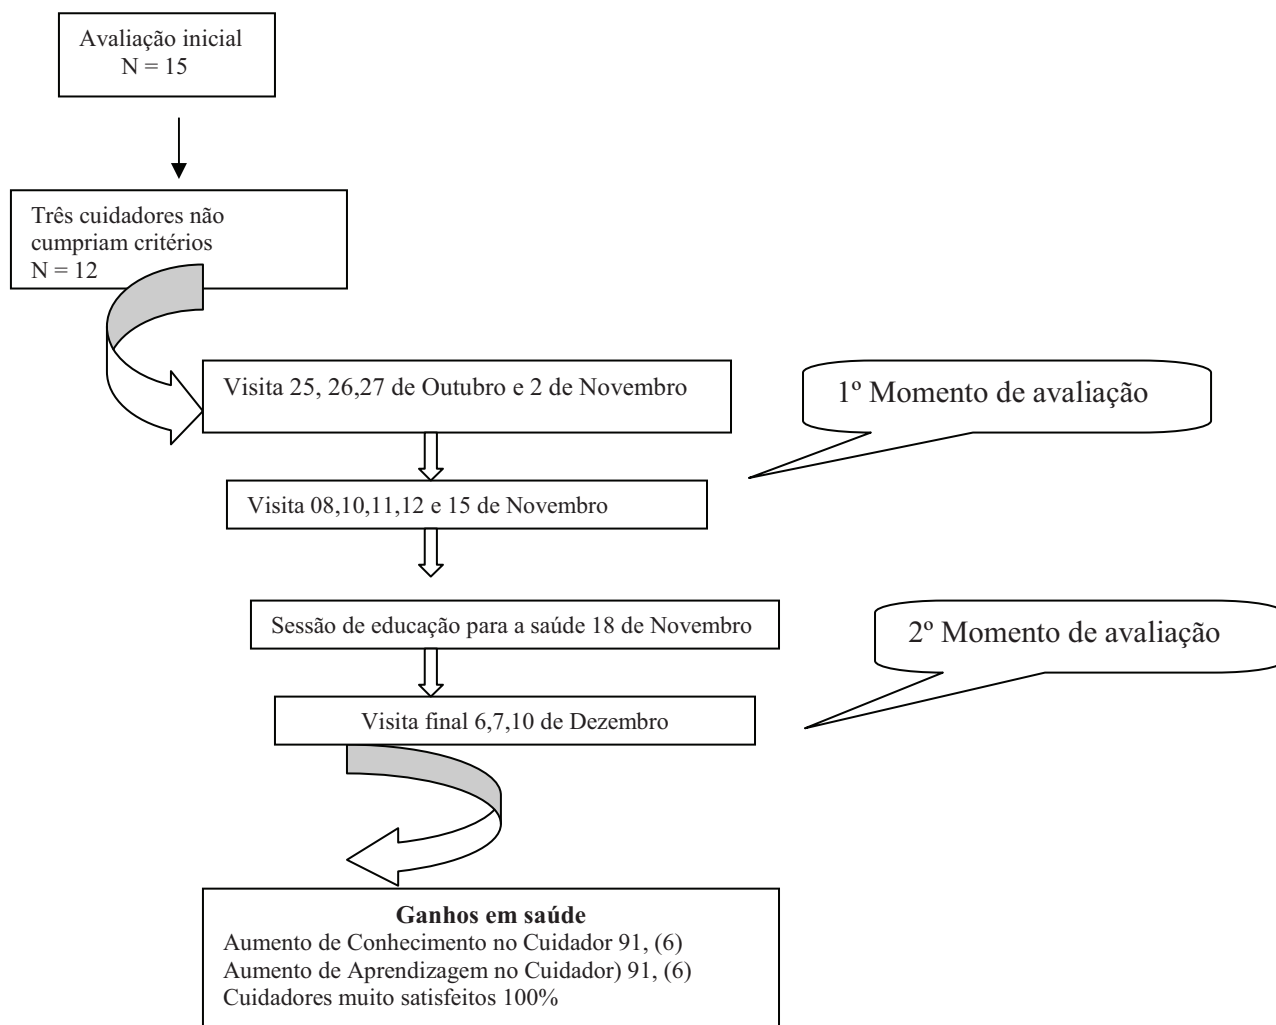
Avaliação inicial
N = 15

Três cuidadores não cumpriam critérios
N = 12

Visita 25, 26,27 de Outubro e 2 de Novembro

1º Momento de avaliação

Visita 08,10,11,12 e 15 de Novembro

Sessão de educação para a saúde 18 de Novembro

2º Momento de avaliação

Visita final 6,7,10 de Dezembro

**Ganhos em saúde**
Aumento de Conhecimento no Cuidador 91, (6)
Aumento de Aprendizagem no Cuidador) 91, (6)
Cuidadores muito satisfeitos 100%